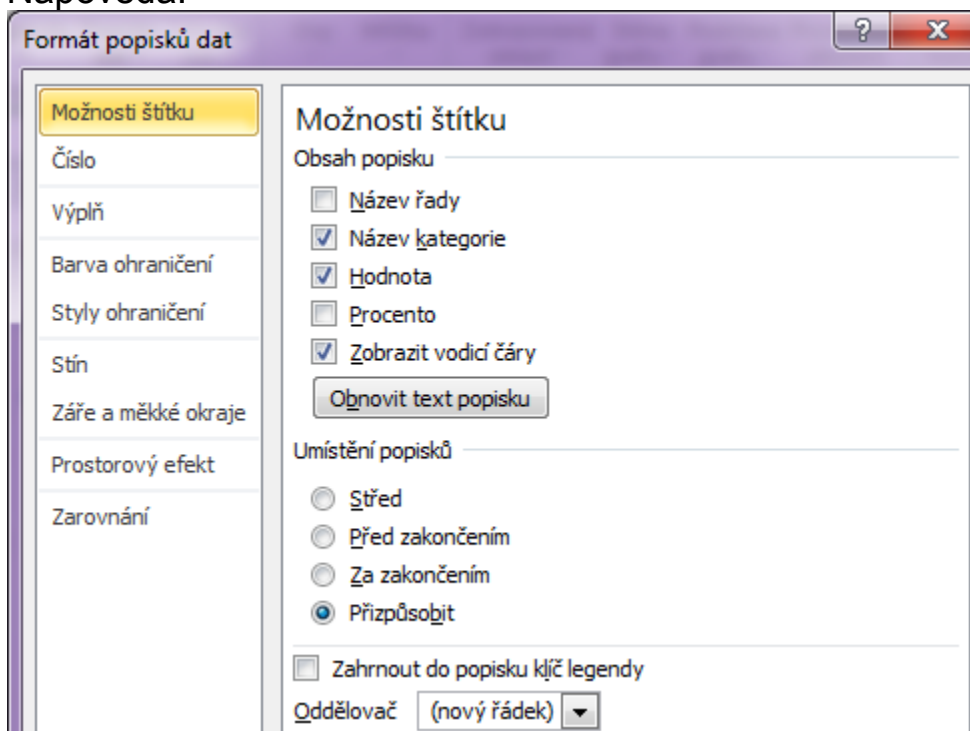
Nápověda:

Formát popisků dat

?

X

Možnosti štítku
Číslo
Výplň
Barva ohraničení
Styly ohraničení
Stín
Záře a měkké okraje
Prostorový efekt
Zarovnání

Možnosti štítku

Obsah popisku

Název řady
Název kategorie
Hodnota
Procento
Zobrazit vodicí čáry

Obnovit text popisku

Umístění popisků

Střed
Před zakončením
Za zakončením
Přizpůsobit

Zahrnout do popisku klíč legendy

Oddělovač (nový řádek)